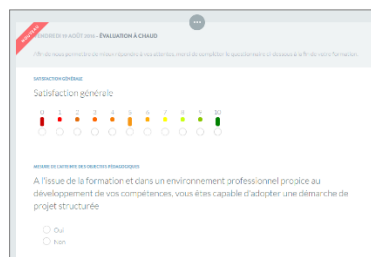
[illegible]

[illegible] 25 AOÛT 2016 – ÉVALUATION À CHAUD

Afin de nous permettre de mieux répondre à vos attentes, merci de compléter le questionnaire ci-dessous à la fin de votre formation.

SATISFACTION GÉNÉRALE

Satisfaction générale

0 1 2 3 4 5 6 7 8 9 10

MESURE DE L'ATTEINTE DES OBJECTIFS PÉDAGOGIQUES

A l'issue de la formation et dans un environnement professionnel propice au développement de vos compétences, vous êtes capable d'adopter une démarche de projet structurée

Oui

Non